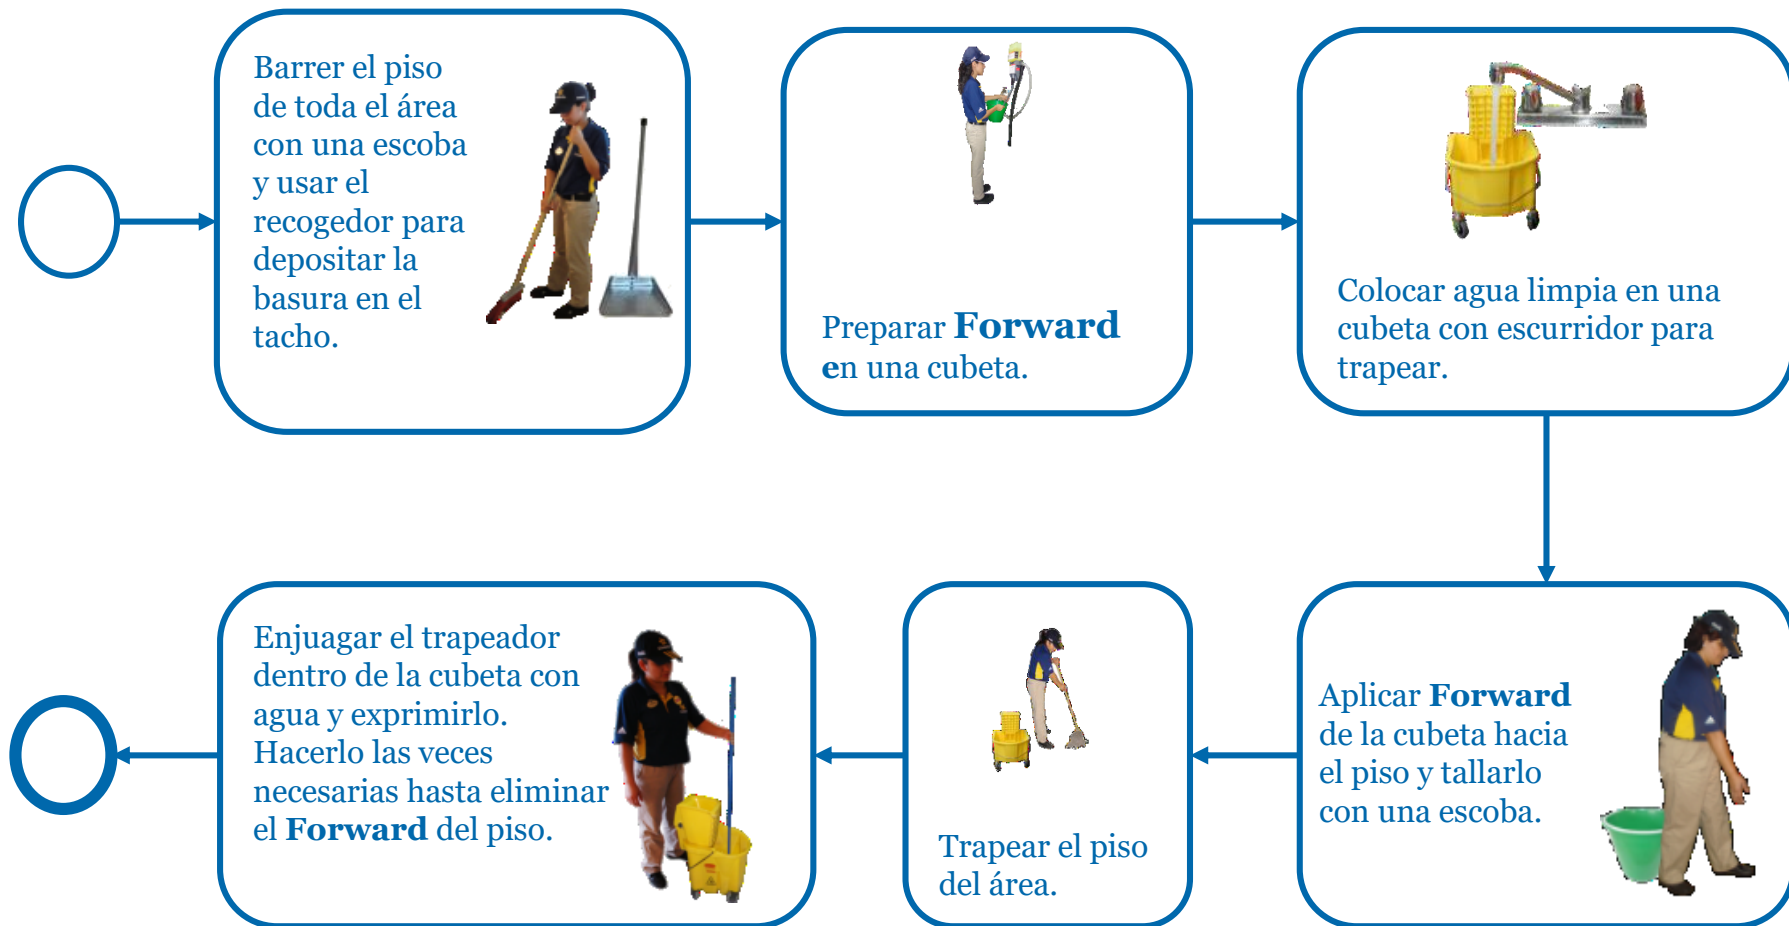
Barrer el piso de toda el área con una escoba y usar el recogedor para depositar la basura en el tacho.

Preparar **Forward** en una cubeta.

Colocar agua limpia en una cubeta con escurridor para trapear.

Aplicar **Forward** de la cubeta hacia el piso y tallarlo con una escoba.

Trapear el piso del área.

Enjuagar el trapeador dentro de la cubeta con agua y exprimirlo. Hacerlo las veces necesarias hasta eliminar el **Forward** del piso.